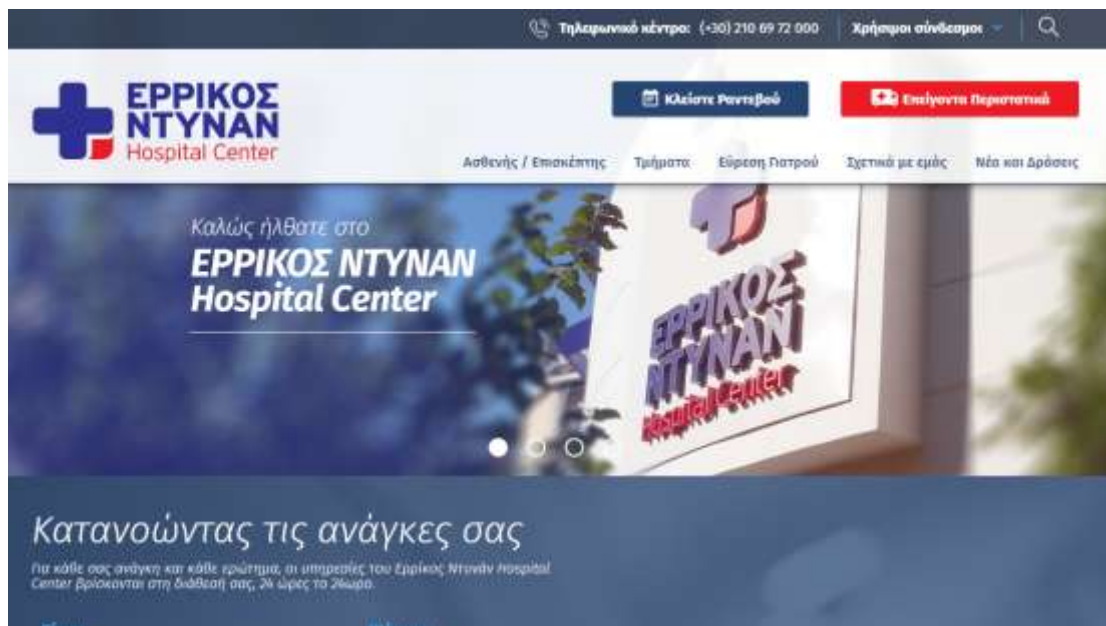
Τηλεφωνικό κέντρο: (+30) 210 69 72 000 Χρήσιμοι σύνδεσμοι

ΕΡΡΙΚΟΣ ΝΤΥΝΑΝ Hospital Center

Κλείστε Ραντεβού

Επείγοντα Περιστατικά

Ασθενής / Επισκέπτης Τμήματα Εύρεση Γιατρού Σχετικά με εμάς Νέα και Δράσεις

Καλώς ήλθατε στο
ΕΡΡΙΚΟΣ ΝΤΥΝΑΝ
Hospital Center

ΕΡΡΙΚΟΣ ΝΤΥΝΑΝ Hospital Center

Κατανοώντας τις ανάγκες σας

Για κάθε σας ανάγκη και κάθε ερώτημα, οι υπηρεσίες του Ερρίκος Ντυνάν Hospital Center βρίσκονται στη διάθεσή σας, 24 ώρες το 24ωρο.